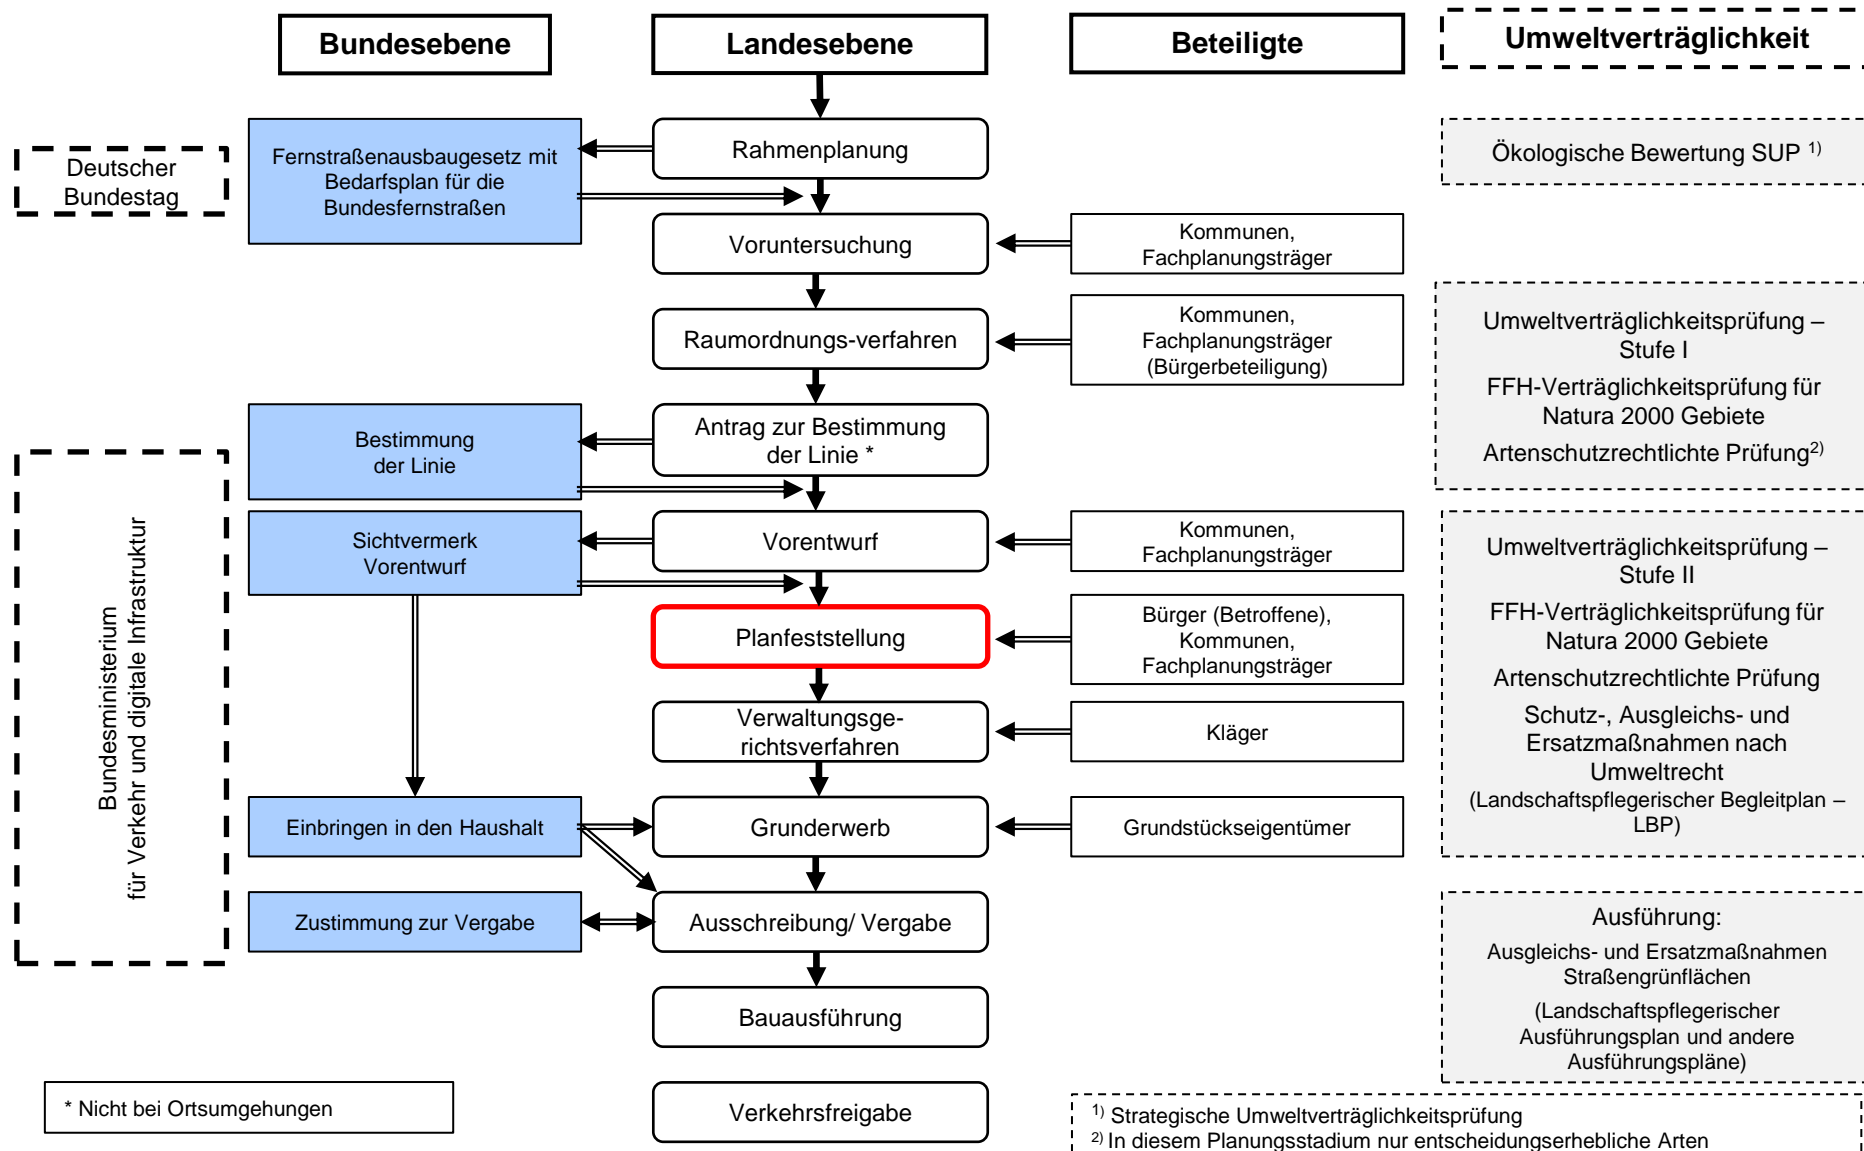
Bundesebene

Landesebene

Beteiligte

Umweltverträglichkeit

Deutscher Bundestag

Fernstraßenausbaugesetz mit Bedarfsplan für die Bundesfernstraßen

Rahmenplanung

Ökologische Bewertung SUP $^{1)}$

Voruntersuchung

Kommunen, Fachplanungsträger

Raumordnungs-verfahren

Kommunen, Fachplanungsträger (Bürgerbeteiligung)

Umweltverträglichkeitsprüfung – Stufe I

FFH-Verträglichkeitsprüfung für Natura 2000 Gebiete

Artenschutzrechtliche Prüfung$^{2)}$

Bestimmung der Linie

Antrag zur Bestimmung der Linie *

Bundesministerium für Verkehr und digitale Infrastruktur

Sichtvermerk Vorentwurf

Vorentwurf

Kommunen, Fachplanungsträger

Umweltverträglichkeitsprüfung – Stufe II

FFH-Verträglichkeitsprüfung für Natura 2000 Gebiete

Artenschutzrechtliche Prüfung

Schutz-, Ausgleichs- und Ersatzmaßnahmen nach Umweltrecht (Landschaftspflegerischer Begleitplan – LBP)

Planfeststellung

Bürger (Betroffene), Kommunen, Fachplanungsträger

Verwaltungsgerichtsverfahren

Kläger

Einbringen in den Haushalt

Grunderwerb

Grundstückseigentümer

Zustimmung zur Vergabe

Ausschreibung/ Vergabe

Ausführung:
Ausgleichs- und Ersatzmaßnahmen Straßengrünflächen
(Landschaftspflegerischer Ausführungsplan und andere Ausführungspläne)

Bauausführung

* Nicht bei Ortsumgehungen

Verkehrsfreigabe

$^{1)}$ Strategische Umweltverträglichkeitsprüfung
$^{2)}$ In diesem Planungsstadium nur entscheidungserhebliche Arten